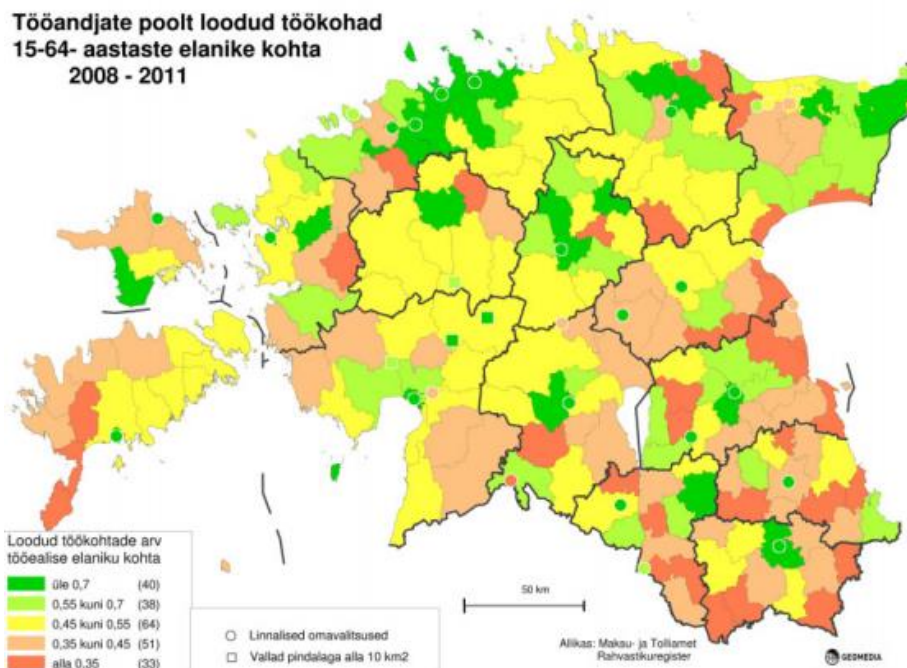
Tööandjate poolt loodud töökohad
15-64- aastaste elanike kohta
2008 - 2011

Loodud töökohtade arv tööealise elaniku kohta

| | |
|---|---|
| üle 0,7 | (40) |
| 0,55 kuni 0,7 | (38) |
| 0,45 kuni 0,55 | (64) |
| 0,35 kuni 0,45 | (51) |
| alla 0,35 | (33) |

Linnalised omavalitsused
Vallad pindalaga alla 10 km2

50 km

Allikas: Maksu- ja Tolliamet
Rahvastikuregister

GEOMEDIA